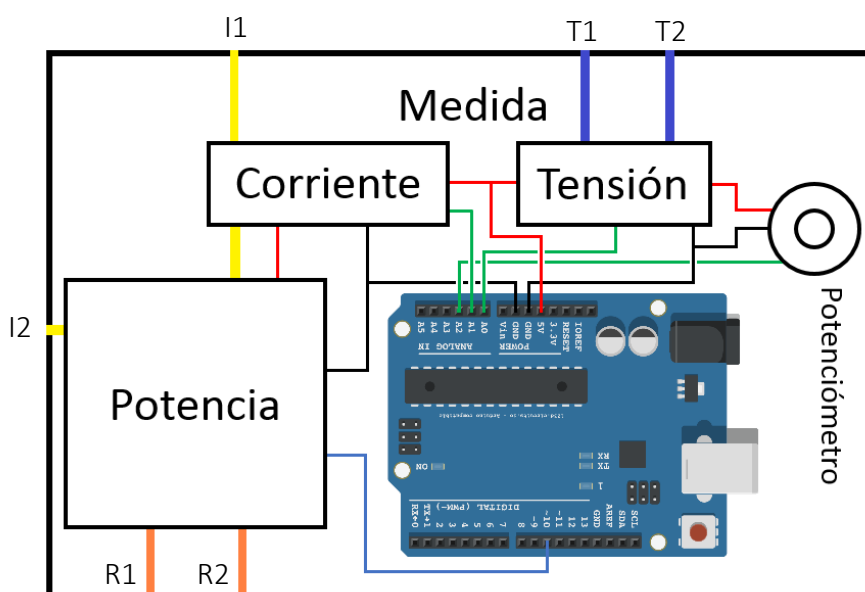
I1

T1

T2

Medida

Corriente

Tensión

I2

Potencia

Potenciómetro

R1

R2

A5 A4 A3 A2 A1 A0

ANALOG IN

Vin GND GND 5V 3.3V RESET IOREF

POWER

ON

RX

TX

L

DIGITAL (PWM~)

RX←0 TX→1 2 ~3 4 ~5 ~6 7 8 ~9 ~10 ~11 12 13 GND AREF SDA SCL